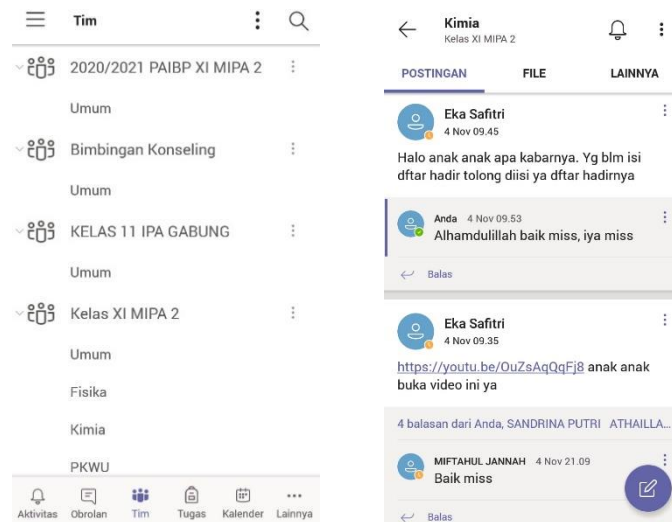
Tim

2020/2021 PAIBP XI MIPA 2

Umum

Bimbingan Konseling

Umum

KELAS 11 IPA GABUNG

Umum

Kelas XI MIPA 2

Umum

Fisika

Kimia

PKWU

Aktivitas Obrolan Tim Tugas Kalender Lainnya

Kimia
Kelas XI MIPA 2

POSTINGAN FILE LAINNYA

Eka Safitri
4 Nov 09.45

Halo anak anak apa kabarnya. Yg blm isi dftar hadir tolong diisi ya dftar hadirnya

Anda 4 Nov 09.53
Alhamdulillah baik miss, iya miss

Balas

Eka Safitri
4 Nov 09.35

https://youtu.be/OuZsAqQqFj8 anak anak buka video ini ya

4 balasan dari Anda, SANDRINA PUTRI ATHAILLA...

MIFTAHUL JANNAH 4 Nov 21.09
Baik miss

Balas